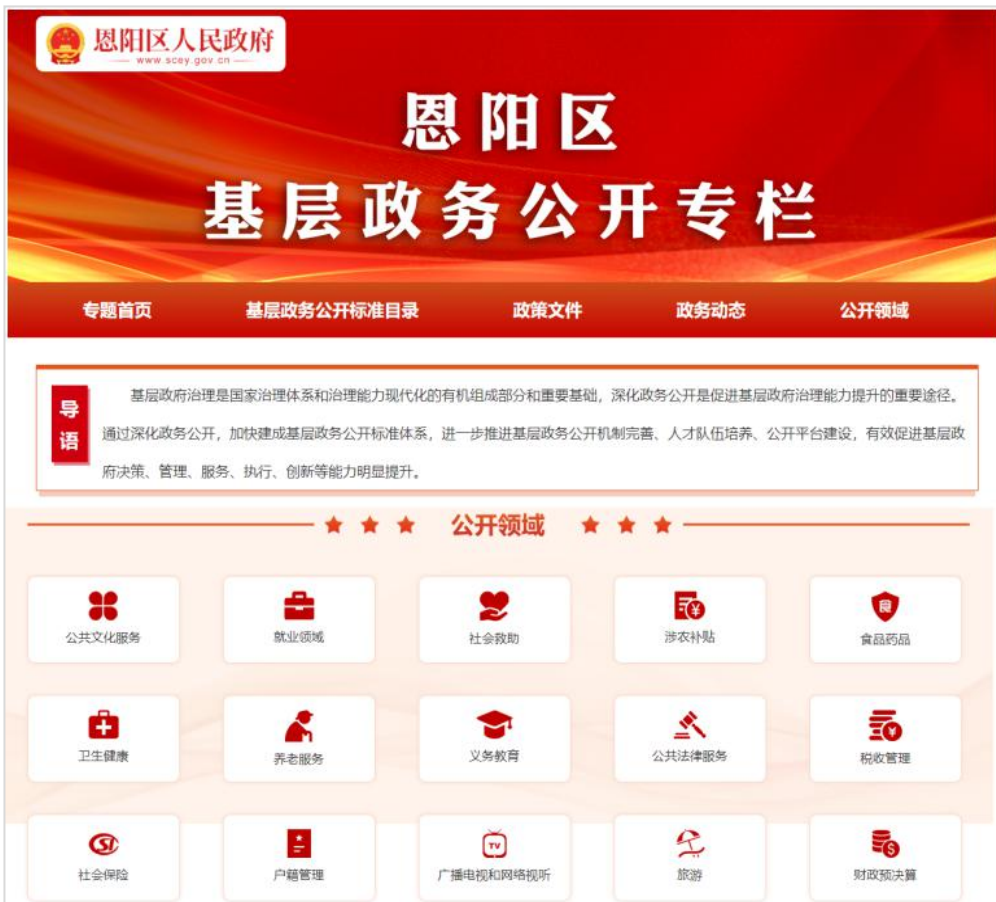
恩阳区人民政府
www.scey.gov.cn

恩阳区
基层政务公开专栏

专题首页 基层政务公开标准目录 政策文件 政务动态 公开领域

导语

基层政府治理是国家治理体系和治理能力现代化的有机组成部分和重要基础，深化政务公开是促进基层政府治理能力提升的重要途径。通过深化政务公开，加快建成基层政务公开标准体系，进一步推进基层政务公开机制完善、人才队伍培养、公开平台建设，有效促进基层政府决策、管理、服务、执行、创新等能力明显提升。

公开领域

公共文化服务
就业领域
社会救助
涉农补贴
食品药品
卫生健康
养老服务
义务教育
公共法律服务
税收管理
社会保险
户籍管理
广播电视和网络视听
旅游
财政预决算